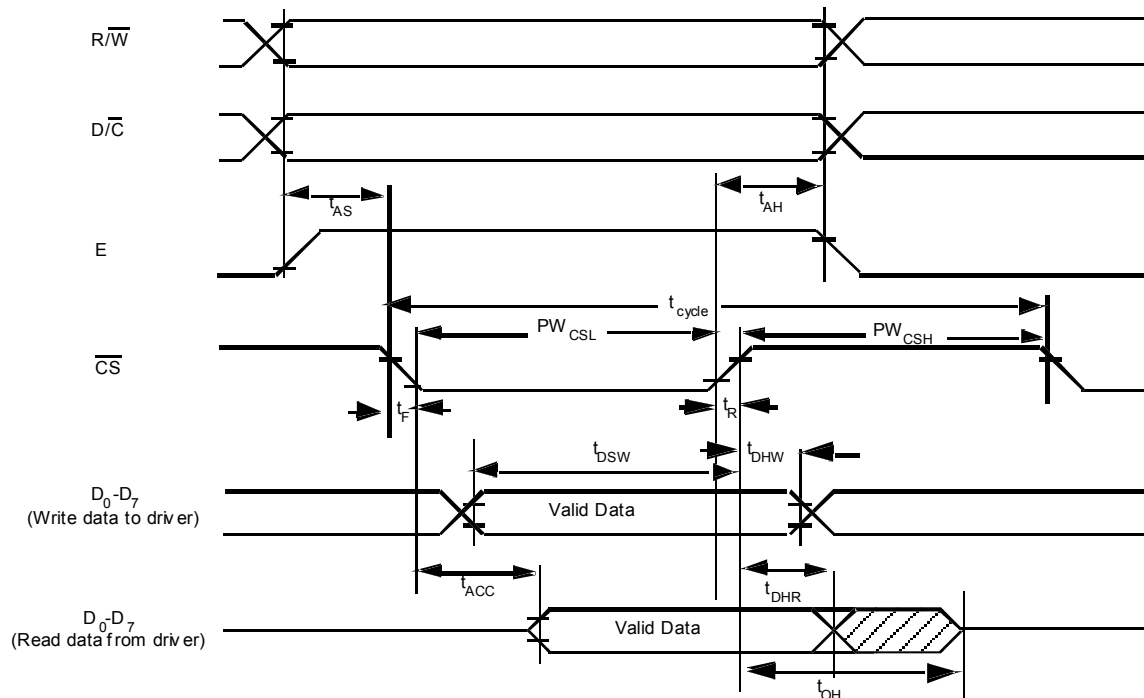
R/$\overline{W}$

D/$\overline{C}$

$t_{AS}$

$t_{AH}$

E

$t_{cycle}$

$PW_{CSL}$

$PW_{CSH}$

$\overline{CS}$

$t_F$

$t_R$

$t_{DSW}$

$t_{DHW}$

$D_0$-$D_7$
(Write data to driv er)

Valid Data

$t_{ACC}$

$t_{DHR}$

$D_0$-$D_7$
(Read data f rom driv er)

Valid Data

$t_{OH}$